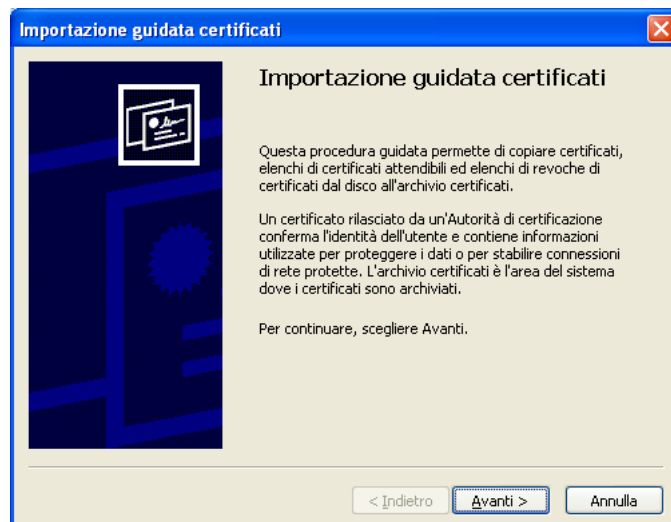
Importazione guidata certificati

Importazione guidata certificati

Questa procedura guidata permette di copiare certificati, elenchi di certificati attendibili ed elenchi di revoche di certificati dal disco all'archivio certificati.

Un certificato rilasciato da un'Autorità di certificazione conferma l'identità dell'utente e contiene informazioni utilizzate per proteggere i dati o per stabilire connessioni di rete protette. L'archivio certificati è l'area del sistema dove i certificati sono archiviati.

Per continuare, scegliere Avanti.

< Indietro | Avanti > | Annulla